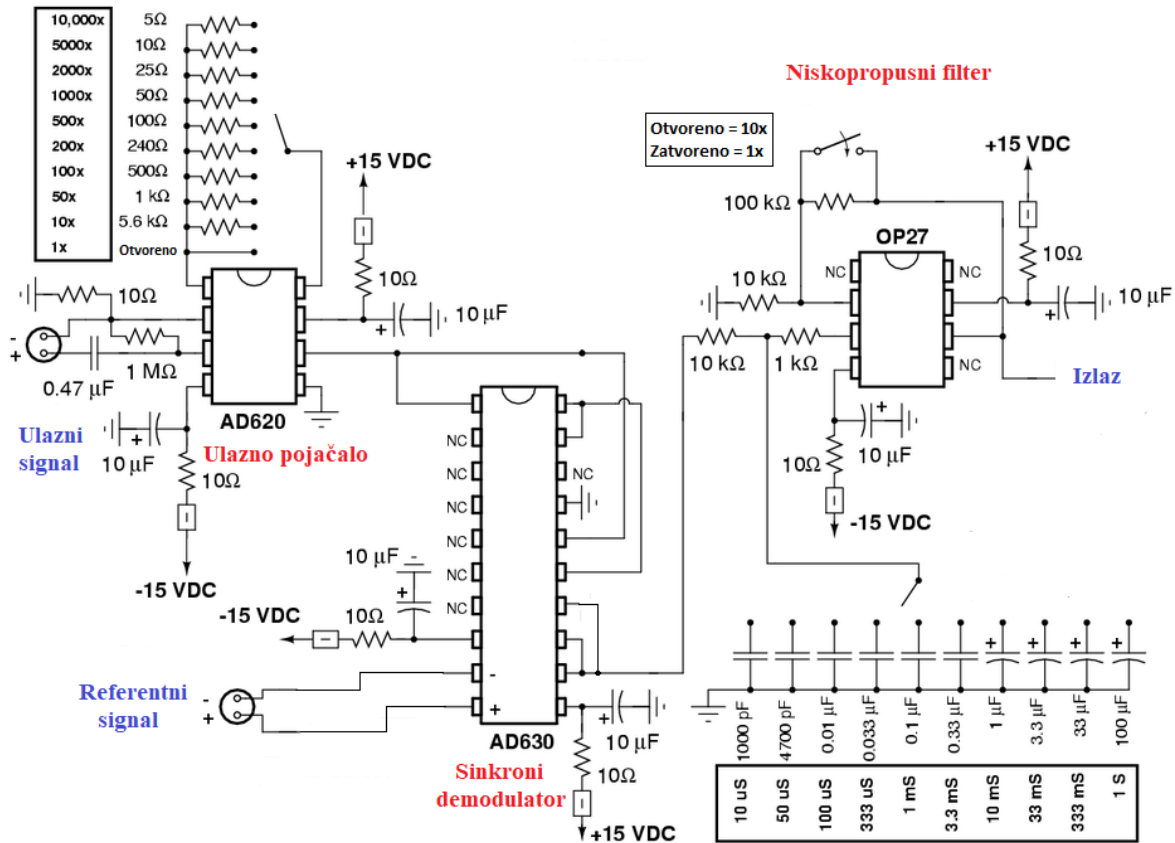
| | |
|---|---|
| 10,000x | 5Ω |
| 5000x | 10Ω |
| 2000x | 25Ω |
| 1000x | 50Ω |
| 500x | 100Ω |
| 200x | 240Ω |
| 100x | 500Ω |
| 50x | 1 kΩ |
| 10x | 5.6 kΩ |
| 1x | Otvoreno |

Niskopropusni filter

Otvoreno = 10x
Zatvoreno = 1x

+15 VDC

+15 VDC

100 kΩ

OP27

10Ω

10 kΩ

NC NC

10 µF

10Ω

10 µF

10Ω

- +

1 MΩ

0.47 µF

10 kΩ 1 kΩ

NC NC

Izlaz

AD620

Ulazni signal

10 µF

Ulazno pojačalo

10Ω

NC NC NC NC NC NC NC NC

10Ω

10 µF

-15 VDC

-15 VDC

10 µF

-15 VDC

10Ω

Referentni signal

- +

- +

AD630

10 µF

10Ω

Sinkroni demodulator

+15 VDC

1000 pF 4700 pF 0.01 µF 0.033 µF 0.1 µF 0.33 µF 1 µF 3.3 µF 33 µF 100 µF

10 uS 50 uS 100 uS 333 uS 1 mS 3.3 mS 10 mS 33 mS 333 mS 1 S